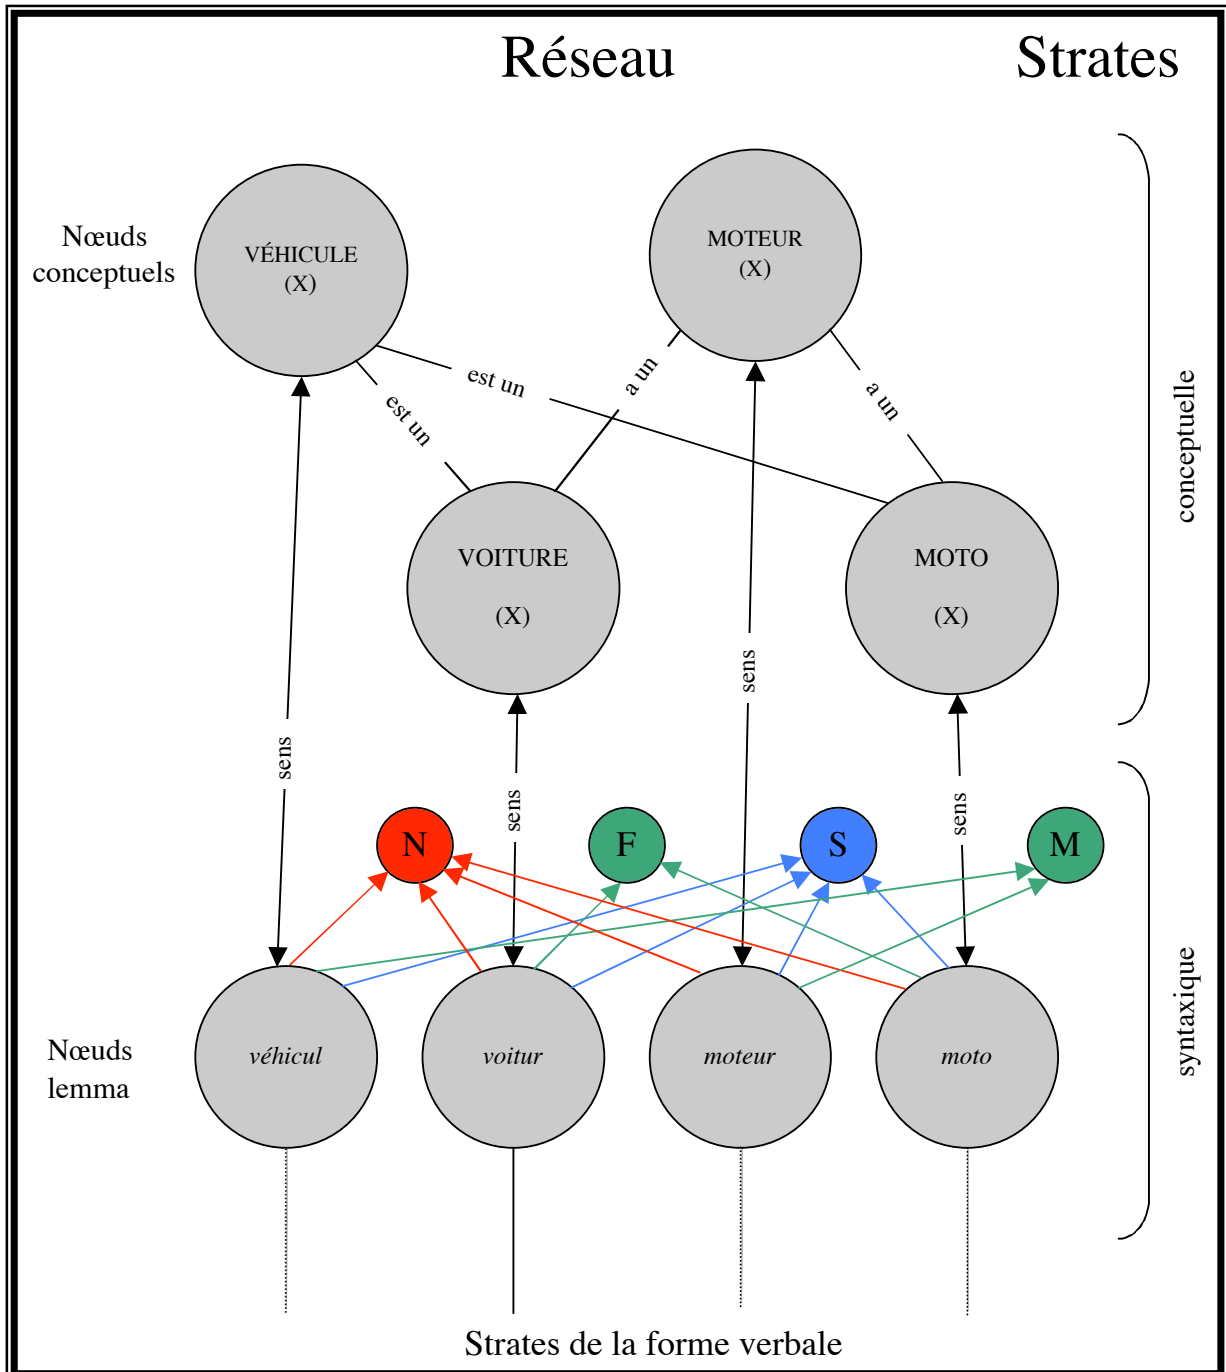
Réseau

Strates

Nœuds conceptuels

VÉHICULE (X)

MOTEUR (X)

est un

est un

a un

a un

VOITURE (X)

MOTO (X)

conceptuelle

sens

sens

sens

sens

N

F

S

M

syntaxique

Nœuds lemma

véhicul

voitur

moteur

moto

Strates de la forme verbale